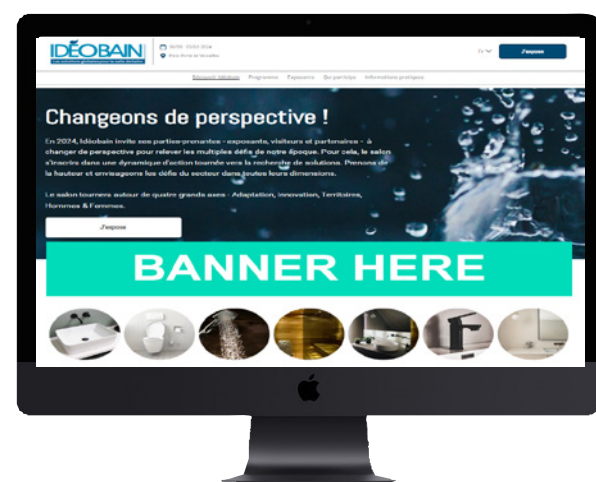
IDÉOBAIN

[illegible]

30/01 - 02/02 2024

Paris Porte de Versailles

Fr

J'expose

Découvrir Idéobain Programme Exposants Qui participe Informations pratiques

Changeons de perspective !

En 2024, Idéobain invite ses parties-prenantes – exposants, visiteurs et partenaires – à changer de perspective pour relever les multiples défis de notre époque. Pour cela, le salon s'inscrira dans une dynamique d'action tournée vers la recherche de solutions. Prenons de la hauteur et envisageons les défis du secteur dans toutes leurs dimensions.

Le salon tournera autour de quatre grands axes : Adaptation, Innovation, Territoires, Hommes & Femmes.

J'expose

BANNER HERE